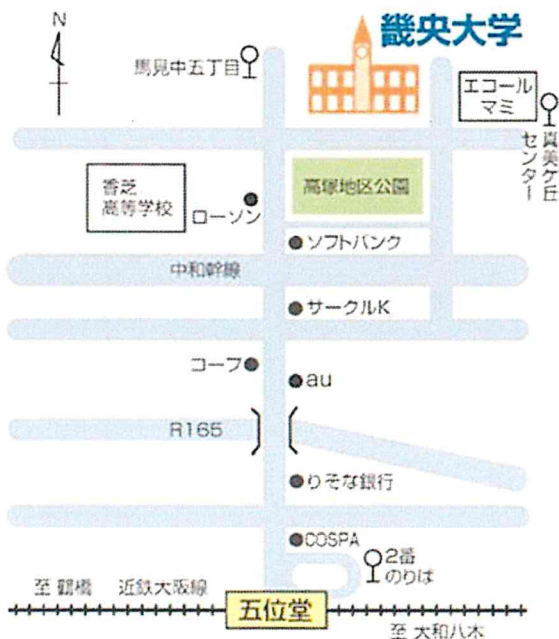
N

畿央大学

馬見中五丁目

エコール
マミ

真美ケ丘センター

香芝
高等学校

ローソン

高塚地区公園

ソフトバンク

中和幹線

サークルK

コープ

au

R165

りそな銀行

COSPA

2番
のりば

至 鶴橋　近鉄大阪線

五位堂

至 大和八木